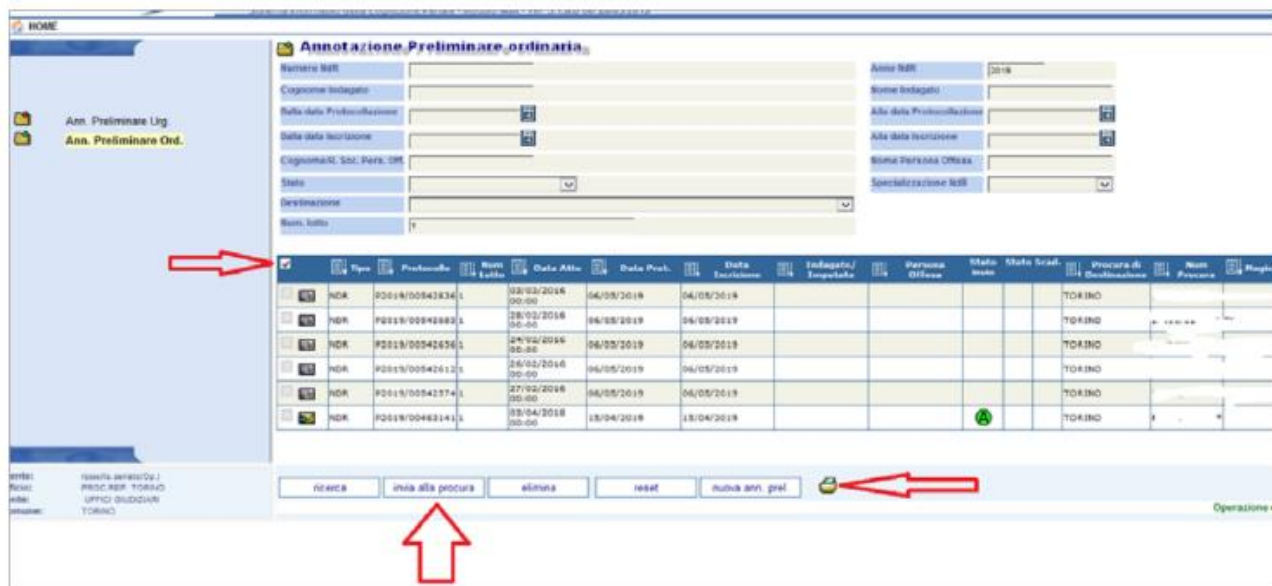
HOME

Ann. Preliminare Urg.
Ann. Preliminare Ord.

Annotazione Preliminare ordinaria

Numero NdR
Anno NdR 2019
Cognome Indagato
Nome Indagato
Dalla data Protocollazione
Alla data Protocollazione
Dalla data Iscrizione
Alla data Iscrizione
Cognome/R. Soc. Pers. Off.
Nome Persona Offesa
Stato
Specializzazione NdR
Destinazione
Num. lotto

| | Tipo | Protocollo | Num Lotto | Data Atto | Data Prot. | Data Iscrizione | Indagato/ Imputato | Persona Offesa | Stato invio | Stato Scad. | Procura di Destinazione | Num Procura | Regis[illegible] |
|---|---|---|---|---|---|---|---|---|---|---|---|---|---|
| | NDR | P2019/00542834 | 1 | 03/03/2016 00:00 | 06/05/2019 | 06/05/2019 | | | | | TORINO | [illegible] | |
| | NDR | P2019/00542683 | 1 | 28/02/2016 00:00 | 06/05/2019 | 06/05/2019 | | | | | TORINO | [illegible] | |
| | NDR | P2019/00542636 | 1 | 24/02/2016 00:00 | 06/05/2019 | 06/05/2019 | | | | | TORINO | | |
| | NDR | P2019/00542612 | 1 | 26/02/2016 00:00 | 06/05/2019 | 06/05/2019 | | | | | TORINO | | |
| | NDR | P2019/00542574 | 1 | 27/02/2016 00:00 | 06/05/2019 | 06/05/2019 | | | | | TORINO | | |
| | NDR | P2019/00463141 | 1 | 03/04/2018 00:00 | 15/04/2019 | 15/04/2019 | | | A | | TORINO | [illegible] | |

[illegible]: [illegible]
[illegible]: PROC.REP. TORINO
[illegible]: UFFICI GIUDIZIARI
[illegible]: TORINO

ricerca
invia alla procura
elimina
reset
nuova ann. prel

Operazione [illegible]